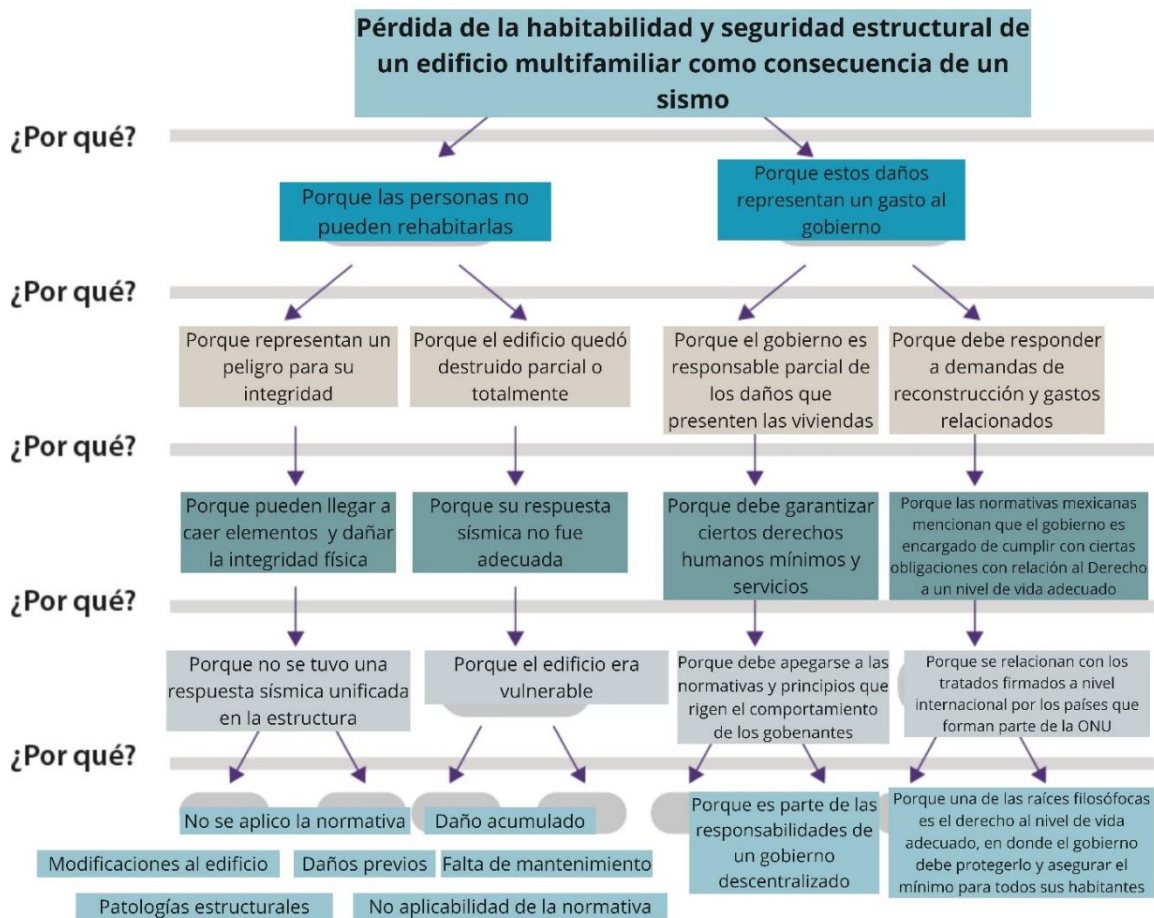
Pérdida de la habitabilidad y seguridad estructural de un edificio multifamiliar como consecuencia de un sismo

¿Por qué?

Porque las personas no pueden rehabitarlas

Porque estos daños representan un gasto al gobierno

¿Por qué?

Porque representan un peligro para su integridad

Porque el edificio quedó destruido parcial o totalmente

Porque el gobierno es responsable parcial de los daños que presenten las viviendas

Porque debe responder a demandas de reconstrucción y gastos relacionados

¿Por qué?

Porque pueden llegar a caer elementos y dañar la integridad física

Porque su respuesta sísmica no fue adecuada

Porque debe garantizar ciertos derechos humanos mínimos y servicios

Porque las normativas mexicanas mencionan que el gobierno es encargado de cumplir con ciertas obligaciones con relación al Derecho a un nivel de vida adecuado

¿Por qué?

Porque no se tuvo una respuesta sísmica unificada en la estructura

Porque el edificio era vulnerable

Porque debe apegarse a las normativas y principios que rigen el comportamiento de los gobenantes

Porque se relacionan con los tratados firmados a nivel internacional por los países que forman parte de la ONU

¿Por qué?

No se aplico la normativa

Daño acumulado

Porque es parte de las responsabilidades de un gobierno descentralizado

Porque una de las raíces filosófocas es el derecho al nivel de vida adecuado, en donde el gobierno debe protegerlo y asegurar el mínimo para todos sus habitantes

Modificaciones al edificio

Daños previos

Falta de mantenimiento

Patologías estructurales

No aplicabilidad de la normativa